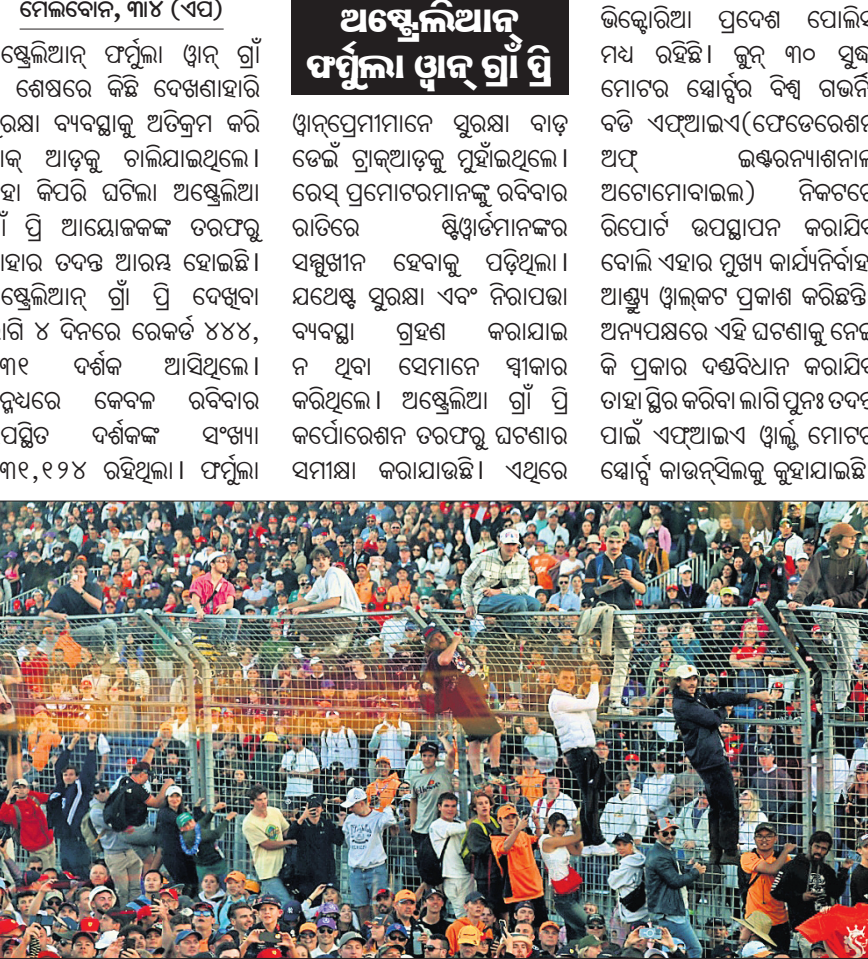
ମେଲବୋର୍ନ, ୩।୪ (ଏପ)

ଷ୍ଟ୍ରେଲିଆନ୍ ଫର୍ମୁଲା ୱାନ୍ ଗ୍ରାଁ ଶେଷରେ କିଛି ଦେଖଣାହାରି ରକ୍ଷା ବ୍ୟବସ୍ଥାକୁ ଅତିକ୍ରମ କରି କ୍ ଆଡ଼କୁ ଚାଲିଯାଇଥିଲେ। ହା କିପରି ଘଟିଲା ଅଷ୍ଟ୍ରେଲିଆ ଁ ପ୍ରି ଆୟୋଜକଙ୍କ ତରଫରୁ ହାର ତଦନ୍ତ ଆରମ୍ଭ ହୋଇଛି। ଷ୍ଟ୍ରେଲିଆନ୍ ଗ୍ରାଁ ପ୍ରି ଦେଖିବା ାଗି ୪ ଦିନରେ ରେକର୍ଡ ୪୪୪, ୩୧ ଦର୍ଶକ ଆସିଥିଲେ। ନ୍ମଧରେ କେବଳ ରବିବାର ପସ୍ଥିତ ଦର୍ଶକଙ୍କ ସଂଖ୍ୟା ୩୧,୧୨୪ ରହିଥିଲା। ଫର୍ମୁଲା

ଅଷ୍ଟ୍ରେଲିଆନ୍ ଫର୍ମୁଲା ୱାନ୍ ଗ୍ରାଁ ପ୍ରି

ୱାନ୍‌ପ୍ରେମୀମାନେ ସୁରକ୍ଷା ବାଡ଼ ଡେଇଁ ଟ୍ରାକ୍‌ଆଡ଼କୁ ମୁହାଁଇଥିଲେ। ରେସ୍ ପ୍ରମୋଟରମାନଙ୍କୁ ରବିବାର ରାତିରେ ଷ୍ଟିୱାର୍ଡମାନଙ୍କର ସମ୍ମୁଖୀନ ହେବାକୁ ପଡ଼ିଥିଲା। ଯଥେଷ୍ଟ ସୁରକ୍ଷା ଏବଂ ନିରାପତ୍ତା ବ୍ୟବସ୍ଥା ଗ୍ରହଣ କରାଯାଇ ନ ଥିବା ସେମାନେ ସ୍ୱୀକାର କରିଥିଲେ। ଅଷ୍ଟ୍ରେଲିଆ ଗ୍ରାଁ ପ୍ରି କର୍ପୋରେଶନ ତରଫରୁ ଘଟଣାର ସମୀକ୍ଷା କରାଯାଉଛି। ଏଥିରେ

ଭିକ୍ଟୋରିଆ ପ୍ରଦେଶ ପୋଲିସ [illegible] ମଧ୍ୟ ରହିଛି। ଜୁନ୍ ୩୦ ସୁଦ୍ଧ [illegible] ମୋଟର ସ୍ପୋର୍ଟ୍ସର ବିଶ୍ୱ ଗଭର୍ନି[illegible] ବଡି ଏଫ୍‌ଆଇଏ(ଫେଡେରେଶନ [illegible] ଅଫ୍ ଇଣ୍ଟରନ୍ୟାଶନାଲ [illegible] ଅଟୋମୋବାଇଲ) ନିକଟରେ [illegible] ରିପୋର୍ଟ ଉପସ୍ଥାପନ କରାଯିବ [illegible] ବୋଲି ଏହାର ମୁଖ୍ୟ କାର୍ଯ୍ୟନିର୍ବାହ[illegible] ଆଣ୍ଡ୍ରୁ ୱାଲ୍‌କଟ ପ୍ରକାଶ କରିଛନ୍ତି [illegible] ଅନ୍ୟପକ୍ଷରେ ଏହି ଘଟଣାକୁ ନେଇ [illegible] କି ପ୍ରକାର ଦଣ୍ଡବିଧାନ କରାଯିବ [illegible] ତାହା ସ୍ଥିର କରିବା ଲାଗି ପୁନଃ ତଦନ୍ତ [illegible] ପାଇଁ ଏଫ୍‌ଆଇଏ ୱାର୍ଲ୍ଡ ମୋଟର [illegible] ସ୍ପୋର୍ଟ୍ସ କାଉନ୍‌ସିଲକୁ କୁହାଯାଇଛି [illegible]